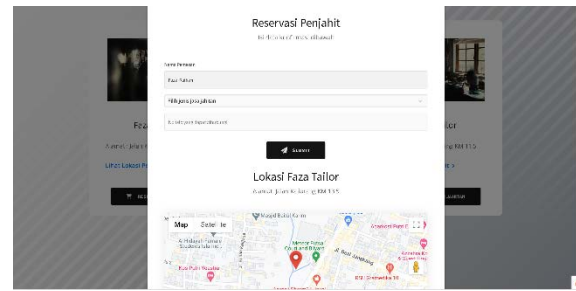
Reservasi Penjahit

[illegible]

Nama Pemesan

Faza Tailor

Pilih jenis jahitan

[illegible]

Submit

Lokasi Faza Tailor

Alamat: Jalan Kesiwung KM 1.15

Map Satellite

Masjid Baitul Karim

Fa

Alamat: Jalan K

Lihat Lokasi P

ilor

KM 1.15

at >

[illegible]